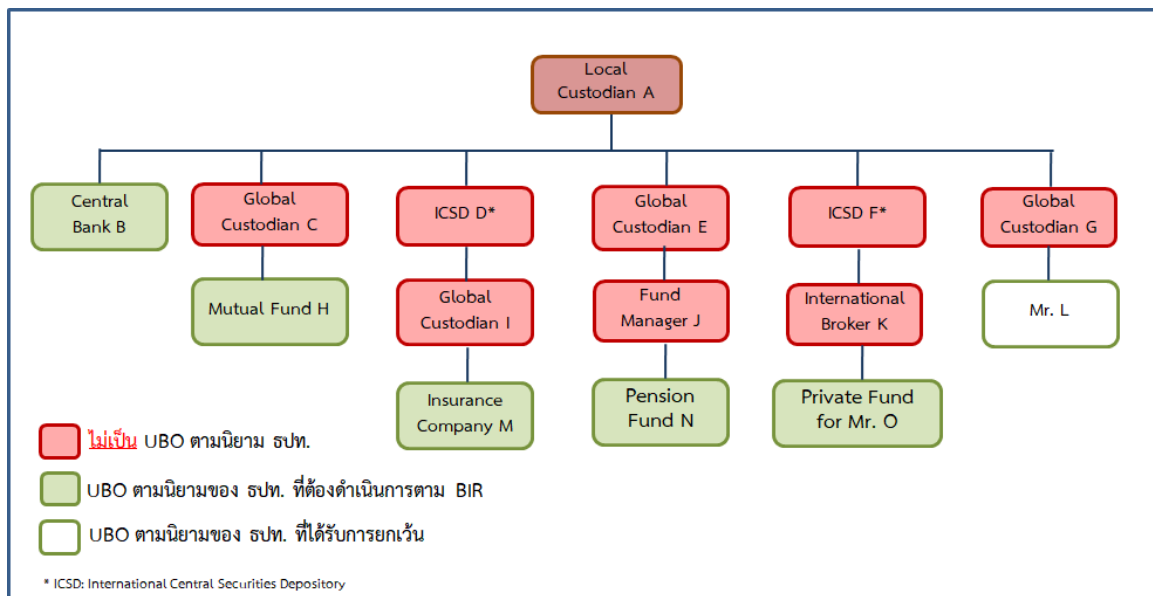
Local Custodian A

Central Bank B

Global Custodian C

Mutual Fund H

ICSD D*

Global Custodian I

Insurance Company M

Global Custodian E

Fund Manager J

Pension Fund N

ICSD F*

International Broker K

Private Fund for Mr. O

Global Custodian G

Mr. L

ไม่เป็น UBO ตามนิยาม ธปท.

UBO ตามนิยามของ ธปท. ที่ต้องดำเนินการตาม BIR

UBO ตามนิยามของ ธปท. ที่ได้รับการยกเว้น

* ICSD: International Central Securities Depository